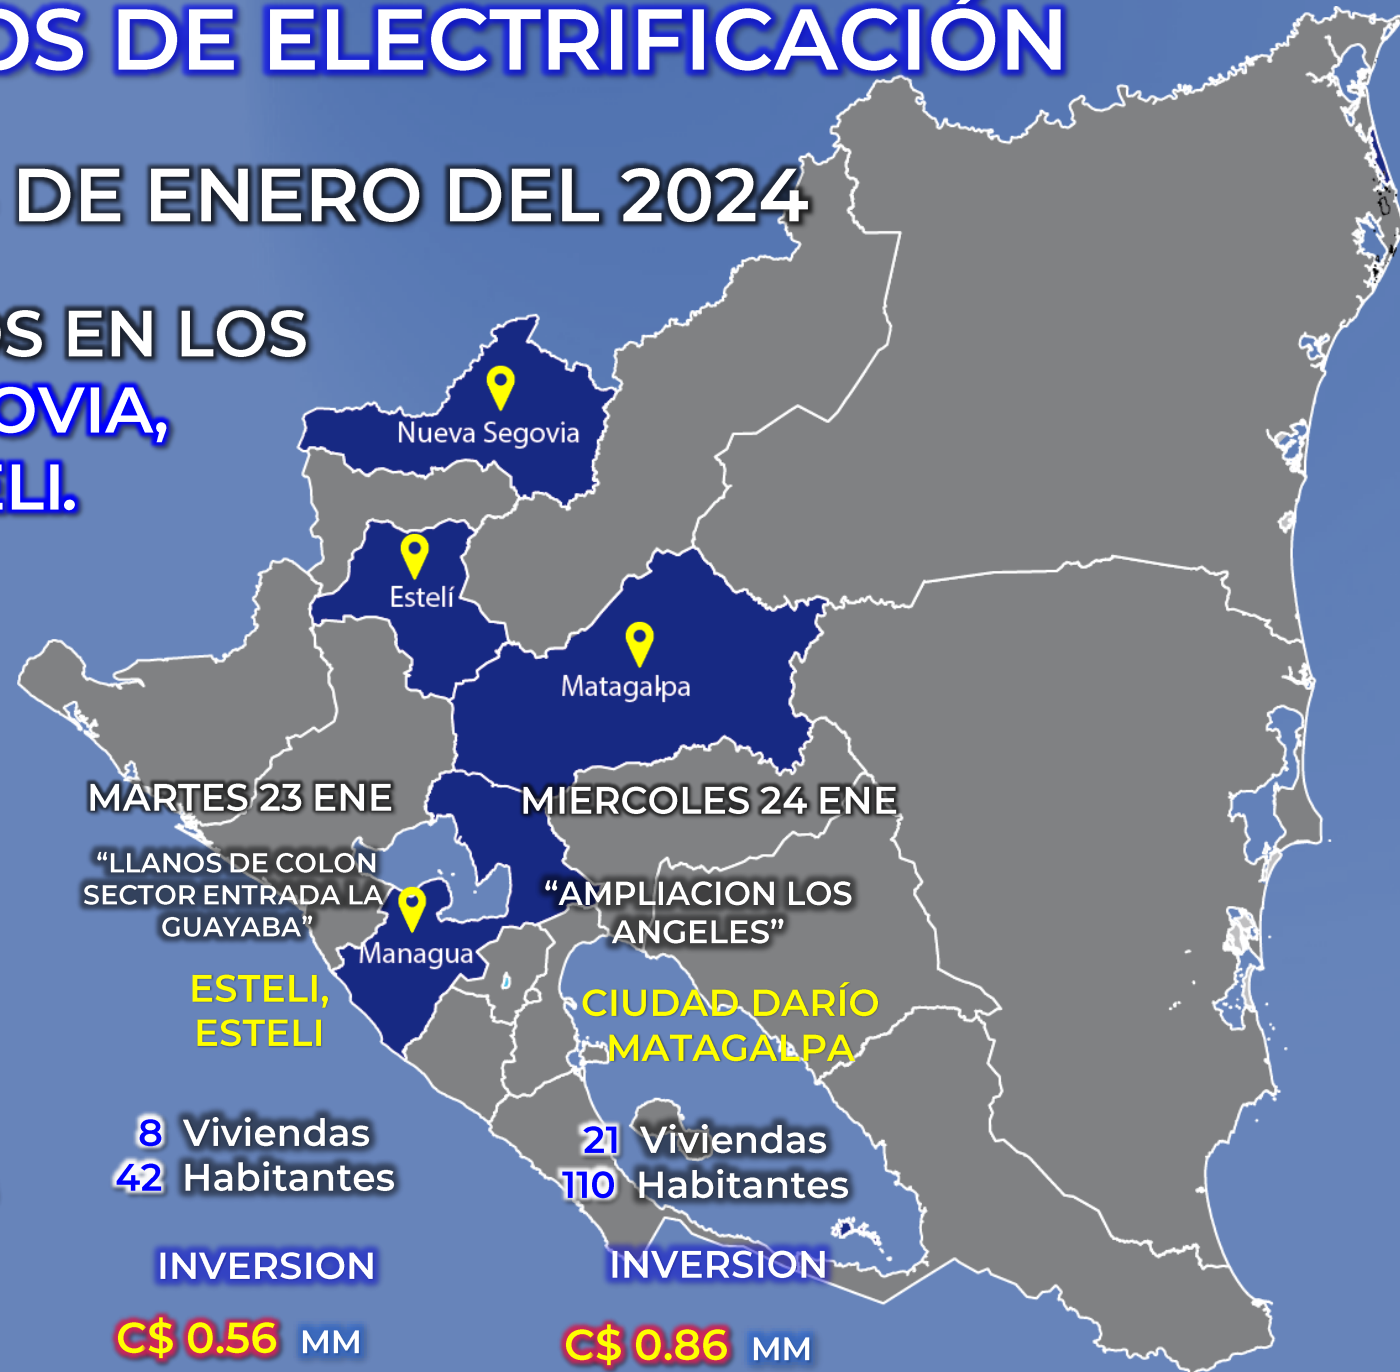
OS DE ELECTRIFICACIÓN

DE ENERO DEL 2024

S EN LOS
OVIA,
ELI.

Nueva Segovia

Estelí

Matagalpa

Managua

MARTES 23 ENE

"LLANOS DE COLON SECTOR ENTRADA LA GUAYABA"

ESTELI, ESTELI

8 Viviendas
42 Habitantes

INVERSION

C$ 0.56 MM

MIERCOLES 24 ENE

"AMPLIACION LOS ANGELES"

CIUDAD DARÍO MATAGALPA

21 Viviendas
110 Habitantes

INVERSION

C$ 0.86 MM